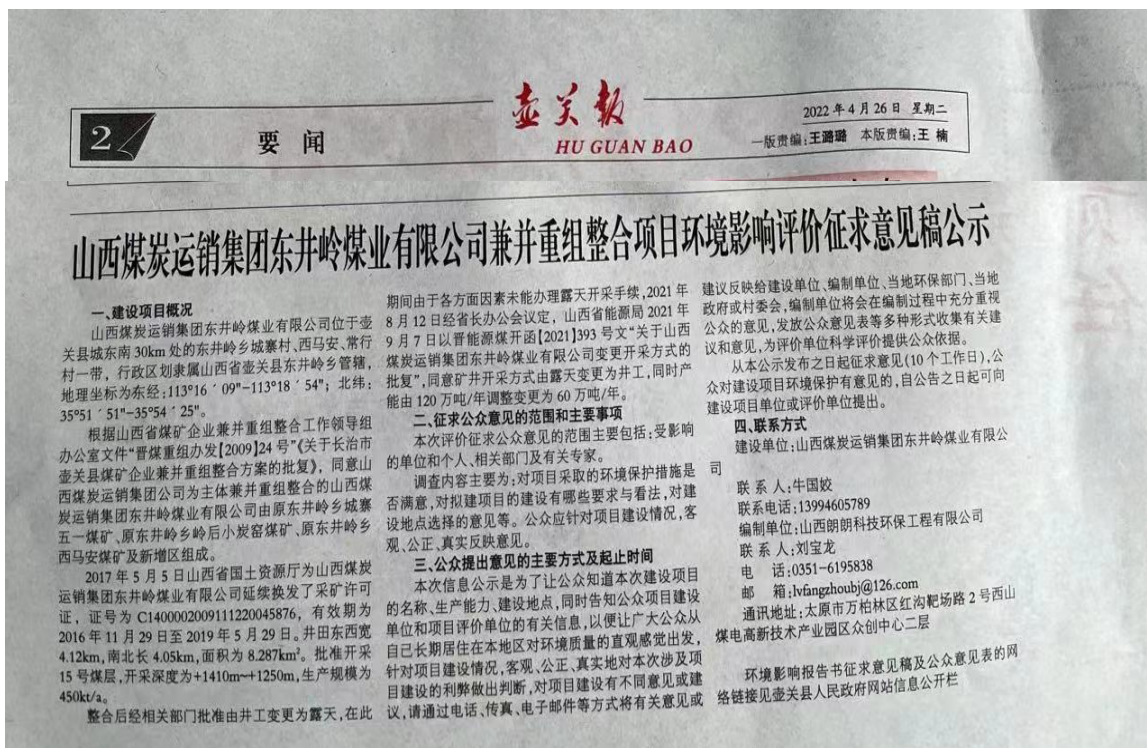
2 要闻

壶关报
HU GUAN BAO

2022 年 4 月 26 日 星期二
一版责编：王璐璐 本版责编：王 楠

山西煤炭运销集团东井岭煤业有限公司兼并重组整合项目环境影响评价征求意见稿公示

一、建设项目概况
山西煤炭运销集团东井岭煤业有限公司位于壶关县城东南 30km 处的东井岭乡城寨村、西马安、常行村一带，行政区划隶属山西省壶关县东井岭乡管辖，地理坐标为东经：113°16′09″—113°18′54″；北纬：35°51′51″—35°54′25″。

根据山西省煤矿企业兼并重组整合工作领导组办公室文件“晋煤重组办发[2009]24 号”《关于长治市壶关县煤矿企业兼并重组整合方案的批复》，同意山西煤炭运销集团公司为主体兼并重组整合的山西煤炭运销集团东井岭煤业有限公司由原东井岭乡城寨五一煤矿、原东井岭乡岭后小炭窑煤矿、原东井岭乡西马安煤矿及新增区组成。

2017 年 5 月 5 日山西省国土资源厅为山西煤炭运销集团东井岭煤业有限公司延续换发了采矿许可证，证号为 C1400002009111220045876，有效期为 2016 年 11 月 29 日至 2019 年 5 月 29 日。井田东西宽 4.12km，南北长 4.05km，面积为 8.287km²。批准开采 15 号煤层，开采深度为+1410m~+1250m，生产规模为 450kt/a。

整合后经相关部门批准由井工变更为露天，在此期间由于各方面因素未能办理露天开采手续，2021 年 8 月 12 日经省长办公会议定，山西省能源局 2021 年 9 月 7 日以晋能源煤开函[2021]393 号文“关于山西煤炭运销集团东井岭煤业有限公司变更开采方式的批复”，同意矿井开采方式由露天变更为井工，同时产能由 120 万吨/年调整变更为 60 万吨/年。

二、征求公众意见的范围和主要事项
本次评价征求公众意见的范围主要包括：受影响的单位和个人、相关部门及有关专家。

调查内容主要为：对项目采取的环境保护措施是否满意，对拟建项目的建设有哪些要求与看法，对建设地点选择的意见等。公众应针对项目建设情况，客观、公正、真实反映意见。

三、公众提出意见的主要方式及起止时间
本次信息公示是为了让公众知道本次建设项目的名称、生产能力、建设地点，同时告知公众项目建设单位和项目评价单位的有关信息，以便让广大公众从自己长期居住在本地区对环境质量的直观感觉出发，针对项目建设情况，客观、公正、真实地对本次涉及项目建设的利弊做出判断，对项目建设有不同意见或建议，请通过电话、传真、电子邮件等方式将有关意见或建议反映给建设单位、编制单位、当地环保部门、当地政府或村委会，编制单位将会在编制过程中充分重视公众的意见，发放公众意见表等多种形式收集有关建议和意见，为评价单位科学评价提供公众依据。

从本公示发布之日起征求意见（10 个工作日），公众对建设项目环境保护有意见的，自公告之日起可向建设项目单位或评价单位提出。

四、联系方式
建设单位：山西煤炭运销集团东井岭煤业有限公司
联 系 人：牛国姣
联系电话：13994605789
编制单位：山西朗朗科技环保工程有限公司
联 系 人：刘宝龙
电 话：0351-6195838
邮 箱：lvfangzhoubj@126.com
通讯地址：太原市万柏林区红沟靶场路 2 号西山煤电高新技术产业园区众创中心二层

环境影响报告书征求意见稿及公众意见表的网络链接见壶关县人民政府网站信息公开栏